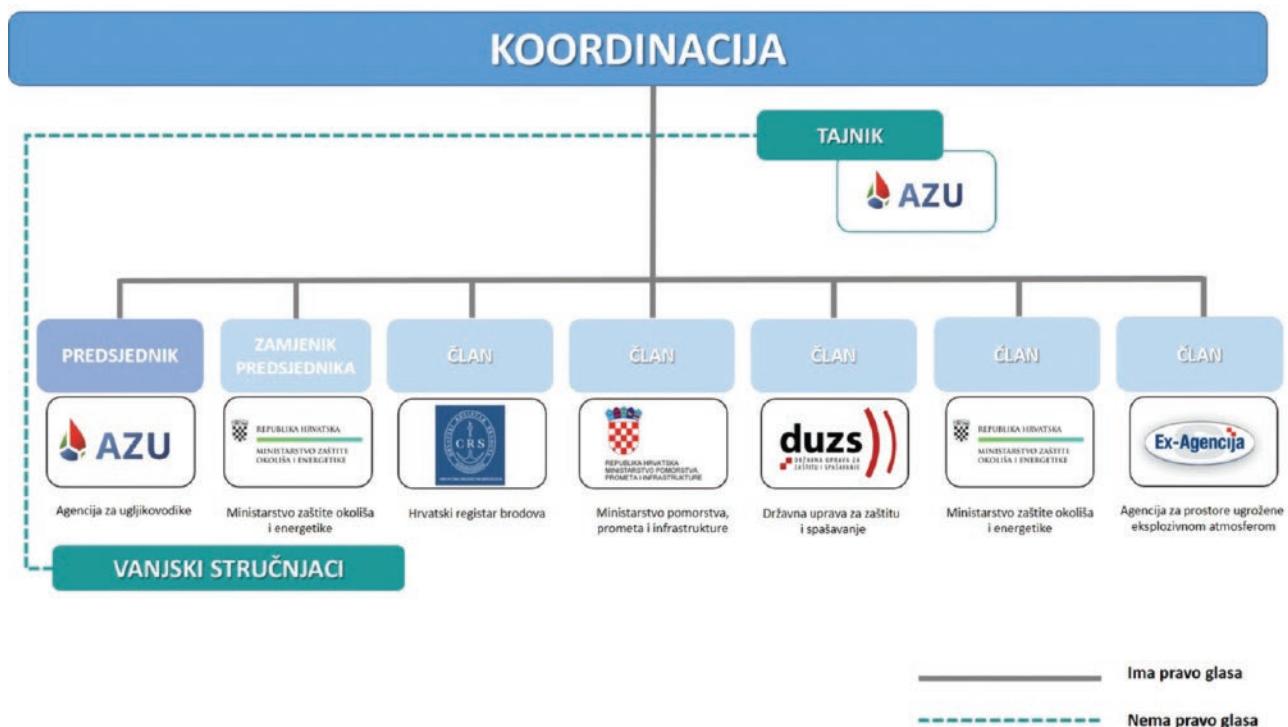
KOORDINACIJA

TAJNIK

AZU

PREDSJEDNIK

AZU

Agencija za ugljikovodike

ZAMJENIK PREDSJEDNIKA

REPUBLIKA HRVATSKA
MINISTARSTVO ZAŠTITE OKOLIŠA I ENERGETIKE

Ministarstvo zaštite okoliša i energetike

ČLAN

CRS

Hrvatski registar brodova

ČLAN

REPUBLIKA HRVATSKA
MINISTARSTVO POMORSTVA, PROMETA I INFRASTRUKTURE

Ministarstvo pomorstva, prometa i infrastrukture

ČLAN

duzs
DRŽAVNA UPRAVA ZA ZAŠTITU I SPAŠAVANJE

Državna uprava za zaštitu i spašavanje

ČLAN

REPUBLIKA HRVATSKA
MINISTARSTVO ZAŠTITE OKOLIŠA I ENERGETIKE

Ministarstvo zaštite okoliša i energetike

ČLAN

Ex-Agencija

Agencija za prostore ugrožene eksplozivnom atmosferom

VANJSKI STRUČNJACI

Ima pravo glasa

Nema pravo glasa